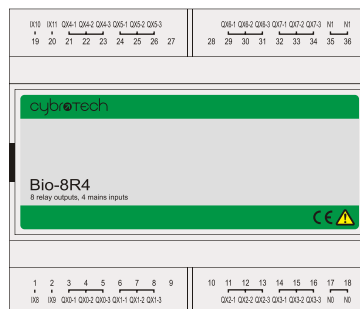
IX10 IX11 QX4-1 QX4-2 QX4-3 QX5-1 QX5-2 QX5-3
19 20 21 22 23 24 25 26 27

QX6-1 QX6-2 QX6-3 QX7-1 QX7-2 QX7-3 N1 N1
28 29 30 31 32 33 34 35 36

cybrotech

Bio-8R4
8 relay outputs, 4 mains inputs

CE

1 2 3 4 5 6 7 8 9
IX8 IX9 QX0-1 QX0-2 QX0-3 QX1-1 QX1-2 QX1-3

10 11 12 13 14 15 16 17 18
QX2-1 QX2-2 QX2-3 QX3-1 QX3-2 QX3-3 N0 N0